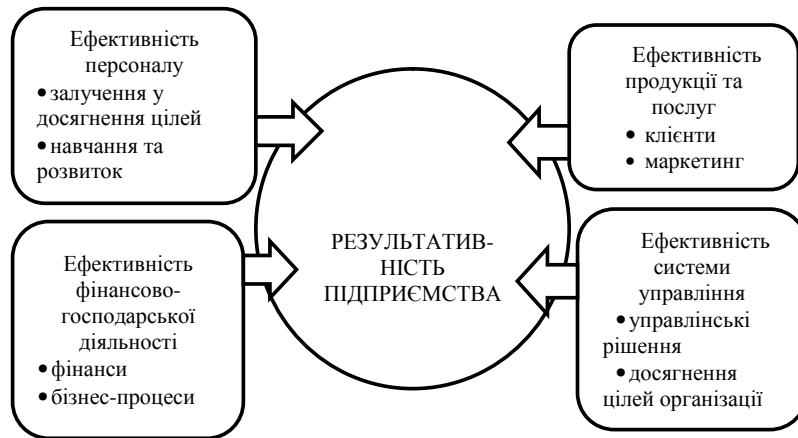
Ефективність персоналу
• залучення у досягнення цілей
• навчання та розвиток

Ефективність продукції та послуг
• клієнти
• маркетинг

РЕЗУЛЬТАТИВНІСТЬ ПІДПРИЄМСТВА

Ефективність фінансово-господарської діяльності
• фінанси
• бізнес-процеси

Ефективність системи управління
• управлінські рішення
• досягнення цілей організації